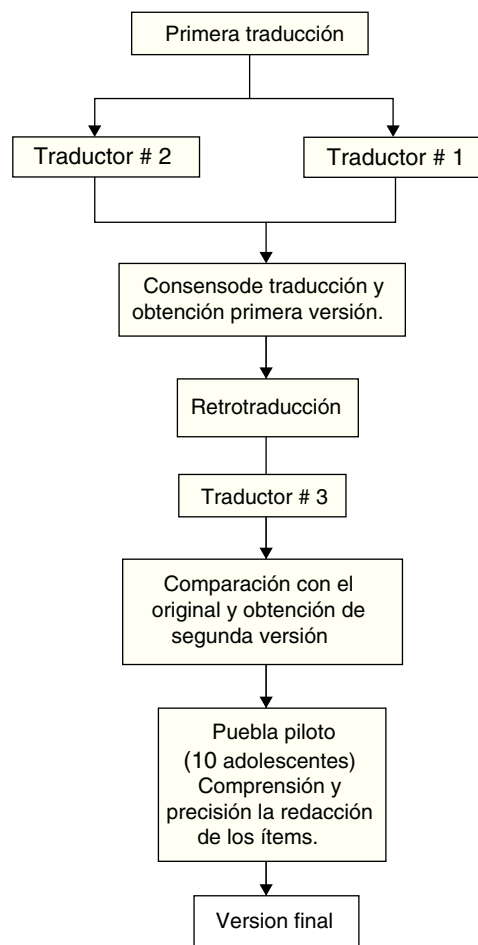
Primera traducción

Traductor # 2

Traductor # 1

Consensode traducción y obtención primera versión.

Retrotraducción

Traductor # 3

Comparación con el original y obtención de segunda versión

Puebla piloto (10 adolescentes) Comprensión y precisión la redacción de los ítems.

Version final